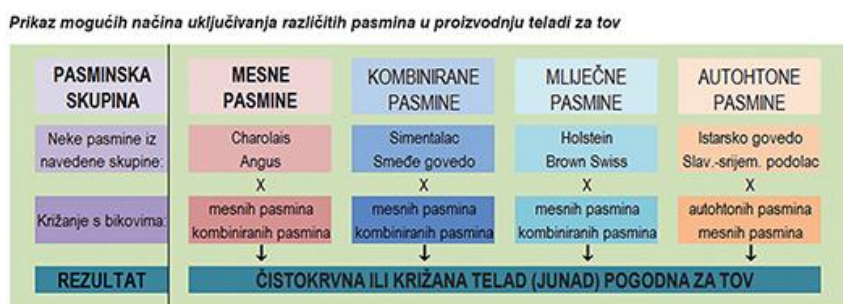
Prikaz mogućih načina uključivanja različitih pasmina u proizvodnju teladi za tov

| PASMINSKA SKUPINA | MESNE PASMINE | KOMBINIRANE PASMINE | MLIJEČNE PASMINE | AUTOHTONE PASMINE |
|---|---|---|---|---|
| Neke pasmine iz navedene skupine: | Charolais Angus | Simentalac Smeđe govedo | Holstein Brown Swiss | Istarsko govedo Slav.-srijem. podolac |
| | X | X | X | X |
| Križanje s bikovima: | mesnih pasmina kombiniranih pasmina | mesnih pasmina kombiniranih pasmina | mesnih pasmina kombiniranih pasmina | autohtonih pasmina mesnih pasmina |
| | ↓ | ↓ | ↓ | ↓ |
| REZULTAT | ČISTOKRVNA ILI KRIŽANA TELAD (JUNAD) POGODNA ZA TOV | | | |